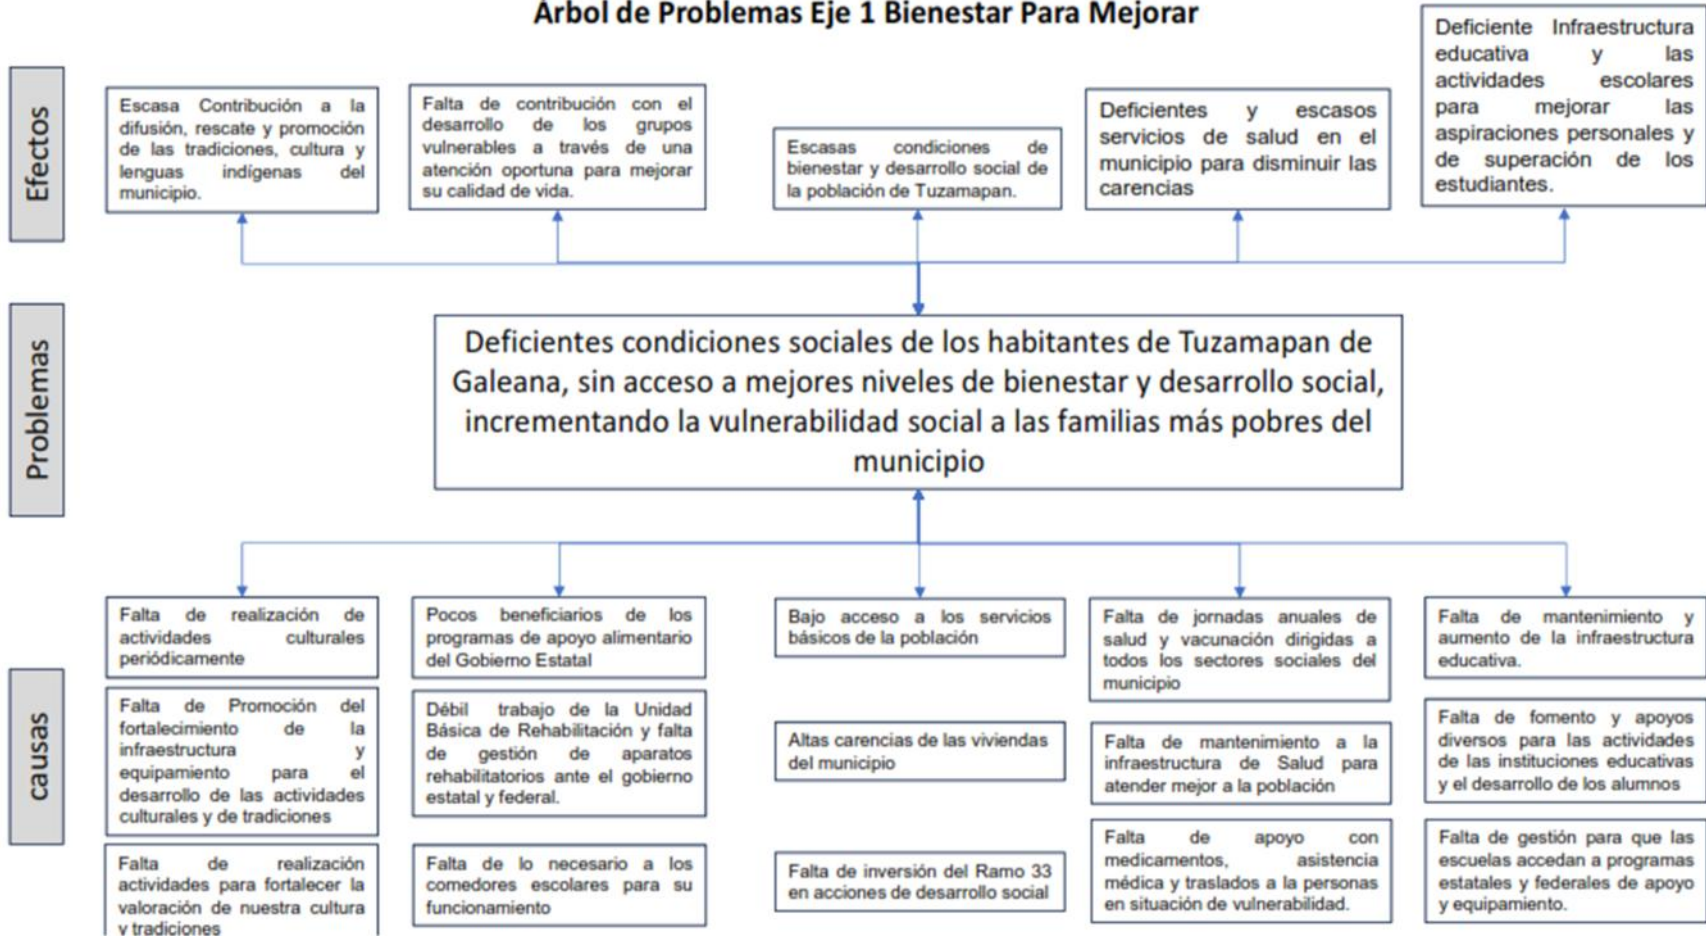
Árbol de Problemas Eje 1 Bienestar Para Mejorar

Efectos

Escasa Contribución a la difusión, rescate y promoción de las tradiciones, cultura y lenguas indígenas del municipio.

Falta de contribución con el desarrollo de los grupos vulnerables a través de una atención oportuna para mejorar su calidad de vida.

Escasas condiciones de bienestar y desarrollo social de la población de Tuzamapan.

Deficientes y escasos servicios de salud en el municipio para disminuir las carencias

Deficiente Infraestructura educativa y las actividades escolares para mejorar las aspiraciones personales y de superación de los estudiantes.

Problemas

Deficientes condiciones sociales de los habitantes de Tuzamapan de Galeana, sin acceso a mejores niveles de bienestar y desarrollo social, incrementando la vulnerabilidad social a las familias más pobres del municipio

causas

Falta de realización de actividades culturales periódicamente

Falta de Promoción del fortalecimiento de la infraestructura y equipamiento para el desarrollo de las actividades culturales y de tradiciones

Falta de realización actividades para fortalecer la valoración de nuestra cultura y tradiciones

Pocos beneficiarios de los programas de apoyo alimentario del Gobierno Estatal

Débil trabajo de la Unidad Básica de Rehabilitación y falta de gestión de aparatos rehabilitatorios ante el gobierno estatal y federal.

Falta de lo necesario a los comedores escolares para su funcionamiento

Bajo acceso a los servicios básicos de la población

Altas carencias de las viviendas del municipio

Falta de inversión del Ramo 33 en acciones de desarrollo social

Falta de jornadas anuales de salud y vacunación dirigidas a todos los sectores sociales del municipio

Falta de mantenimiento a la infraestructura de Salud para atender mejor a la población

Falta de apoyo con medicamentos, asistencia médica y traslados a la personas en situación de vulnerabilidad.

Falta de mantenimiento y aumento de la infraestructura educativa.

Falta de fomento y apoyos diversos para las actividades de las instituciones educativas y el desarrollo de los alumnos

Falta de gestión para que las escuelas accedan a programas estatales y federales de apoyo y equipamiento.